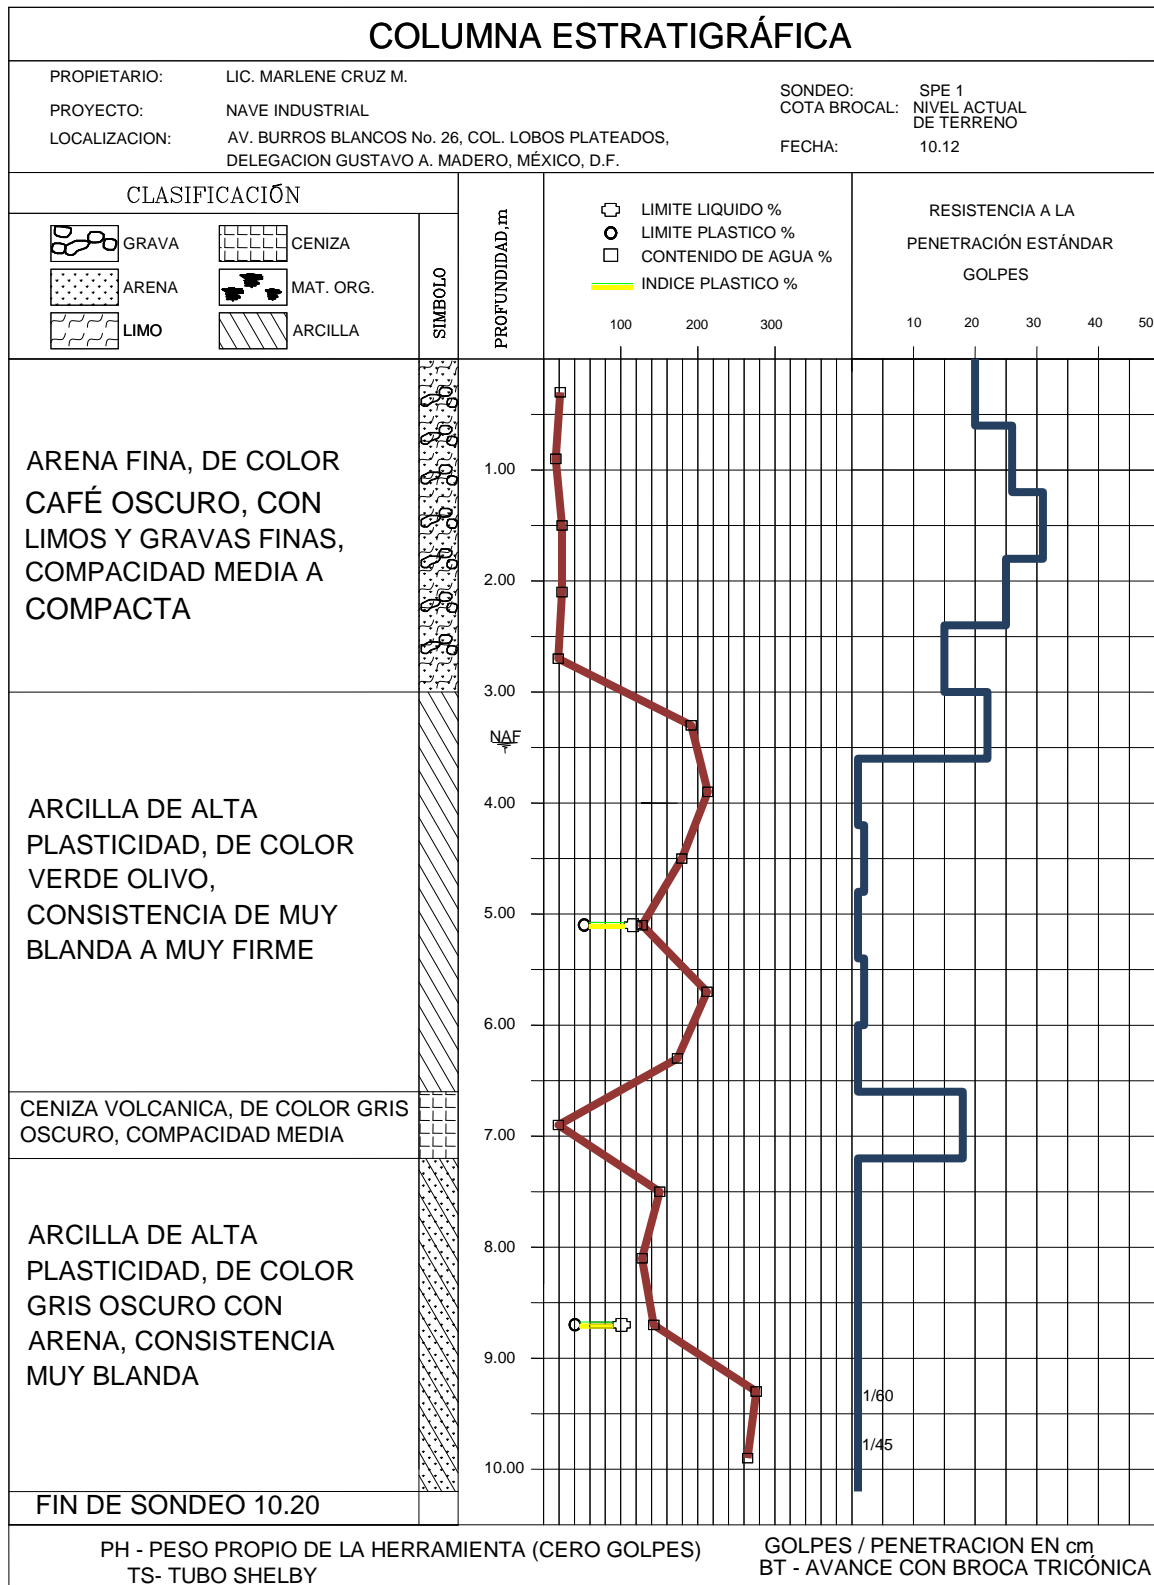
COLUMNA ESTRATIGRÁFICA

PROPIETARIO: LIC. MARLENE CRUZ M.

PROYECTO: NAVE INDUSTRIAL

LOCALIZACION: AV. BURROS BLANCOS No. 26, COL. LOBOS PLATEADOS, DELEGACION GUSTAVO A. MADERO, MÉXICO, D.F.

SONDEO: SPE 1
COTA BROCAL: NIVEL ACTUAL DE TERRENO
FECHA: 10.12

CLASIFICACIÓN

GRAVA
CENIZA
ARENA
MAT. ORG.
LIMO
ARCILLA

SIMBOLO

PROFUNDIDAD, m

LIMITE LIQUIDO %
LIMITE PLASTICO %
CONTENIDO DE AGUA %
INDICE PLASTICO %

100 200 300

RESISTENCIA A LA PENETRACIÓN ESTÁNDAR GOLPES

10 20 30 40 50

ARENA FINA, DE COLOR CAFÉ OSCURO, CON LIMOS Y GRAVAS FINAS, COMPACIDAD MEDIA A COMPACTA

ARCILLA DE ALTA PLASTICIDAD, DE COLOR VERDE OLIVO, CONSISTENCIA DE MUY BLANDA A MUY FIRME

CENIZA VOLCANICA, DE COLOR GRIS OSCURO, COMPACIDAD MEDIA

ARCILLA DE ALTA PLASTICIDAD, DE COLOR GRIS OSCURO CON ARENA, CONSISTENCIA MUY BLANDA

FIN DE SONDEO 10.20

1.00
2.00
3.00
NAF
4.00
5.00
6.00
7.00
8.00
9.00
10.00

1/60
1/45

PH - PESO PROPIO DE LA HERRAMIENTA (CERO GOLPES)
TS- TUBO SHELBY
GOLPES / PENETRACION EN cm
BT - AVANCE CON BROCA TRICÓNICA